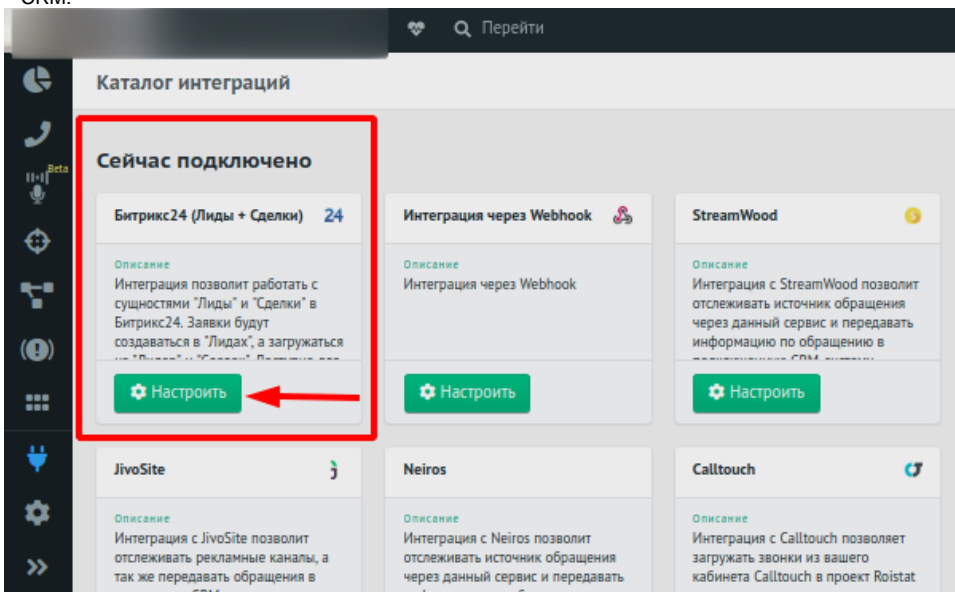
Перейти

Beta

Каталог интеграций

Сейчас подключено

Битрикс24 (Лиды + Сделки)

24

Описание

Интеграция позволит работать с сущностями "Лиды" и "Сделки" в Битрикс24. Заявки будут создаваться в "Лидах", а загружаться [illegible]

Настроить

Интеграция через Webhook

Описание

Интеграция через Webhook

Настроить

StreamWood

Описание

Интеграция с StreamWood позволит отслеживать источник обращения через данный сервис и передавать информацию по обращению в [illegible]

Настроить

JivoSite

Описание

Интеграция с JivoSite позволит отслеживать рекламные каналы, а так же передавать обращения в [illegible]

Neiros

Описание

Интеграция с Neiros позволит отслеживать источник обращения через данный сервис и передавать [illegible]

Calltouch

Описание

Интеграция с Calltouch позволяет загружать звонки из вашего кабинета Calltouch в проект Roistat